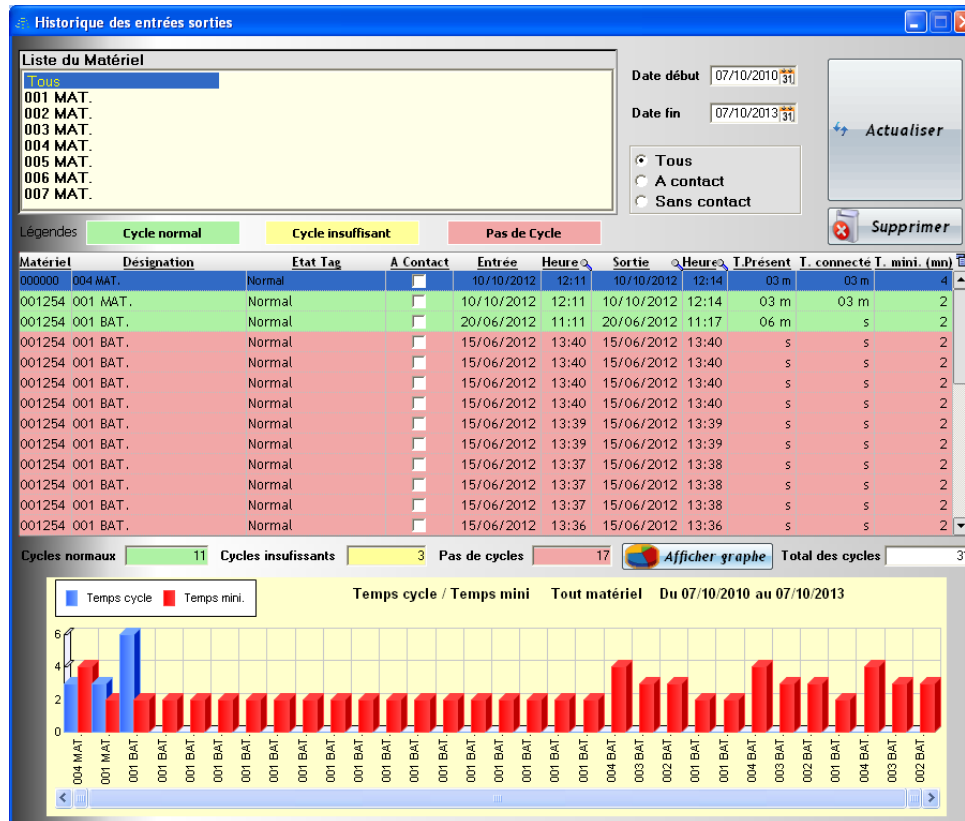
Historique des entrées sorties

Liste du Matériel
Tous
001 MAT.
002 MAT.
003 MAT.
004 MAT.
005 MAT.
006 MAT.
007 MAT.

Date début 07/10/2010
Date fin 07/10/2013

Actualiser

Tous
A contact
Sans contact

Supprimer

Légendes Cycle normal Cycle insuffisant Pas de Cycle

| Matériel | Désignation | Etat Tag | A Contact | Entrée | Heure | Sortie | Heure | T.Présent | T. connecté | T. mini. (mn) |
|---|---|---|---|---|---|---|---|---|---|---|
| 000000 | 004 MAT. | Normal | | 10/10/2012 | 12:11 | 10/10/2012 | 12:14 | 03 m | 03 m | 4 |
| 001254 | 001 MAT. | Normal | | 10/10/2012 | 12:11 | 10/10/2012 | 12:14 | 03 m | 03 m | 2 |
| 001254 | 001 BAT. | Normal | | 20/06/2012 | 11:11 | 20/06/2012 | 11:17 | 06 m | s | 2 |
| 001254 | 001 BAT. | Normal | | 15/06/2012 | 13:40 | 15/06/2012 | 13:40 | s | s | 2 |
| 001254 | 001 BAT. | Normal | | 15/06/2012 | 13:40 | 15/06/2012 | 13:40 | s | s | 2 |
| 001254 | 001 BAT. | Normal | | 15/06/2012 | 13:40 | 15/06/2012 | 13:40 | s | s | 2 |
| 001254 | 001 BAT. | Normal | | 15/06/2012 | 13:40 | 15/06/2012 | 13:40 | s | s | 2 |
| 001254 | 001 BAT. | Normal | | 15/06/2012 | 13:39 | 15/06/2012 | 13:39 | s | s | 2 |
| 001254 | 001 BAT. | Normal | | 15/06/2012 | 13:39 | 15/06/2012 | 13:39 | s | s | 2 |
| 001254 | 001 BAT. | Normal | | 15/06/2012 | 13:37 | 15/06/2012 | 13:38 | s | s | 2 |
| 001254 | 001 BAT. | Normal | | 15/06/2012 | 13:37 | 15/06/2012 | 13:38 | s | s | 2 |
| 001254 | 001 BAT. | Normal | | 15/06/2012 | 13:37 | 15/06/2012 | 13:38 | s | s | 2 |
| 001254 | 001 BAT. | Normal | | 15/06/2012 | 13:36 | 15/06/2012 | 13:36 | s | s | 2 |

Cycles normaux 11 Cycles insuffisants 3 Pas de cycles 17 Afficher graphe Total des cycles 31

Temps cycle Temps mini.
Temps cycle / Temps mini Tout matériel Du 07/10/2010 au 07/10/2013

6
4
2
0

004 MAT. 001 MAT. 001 BAT. 001 BAT. 001 BAT. 001 BAT. 001 BAT. 001 BAT. 001 BAT. 001 BAT. 001 BAT. 001 BAT. 001 BAT. 001 BAT. 001 BAT. 001 BAT. 001 BAT. 001 BAT. 001 BAT. 004 BAT. 003 BAT. 002 BAT. 001 BAT. 001 BAT. 004 BAT. 003 BAT. 002 BAT. 001 BAT. 004 BAT. 003 BAT. 002 BAT.